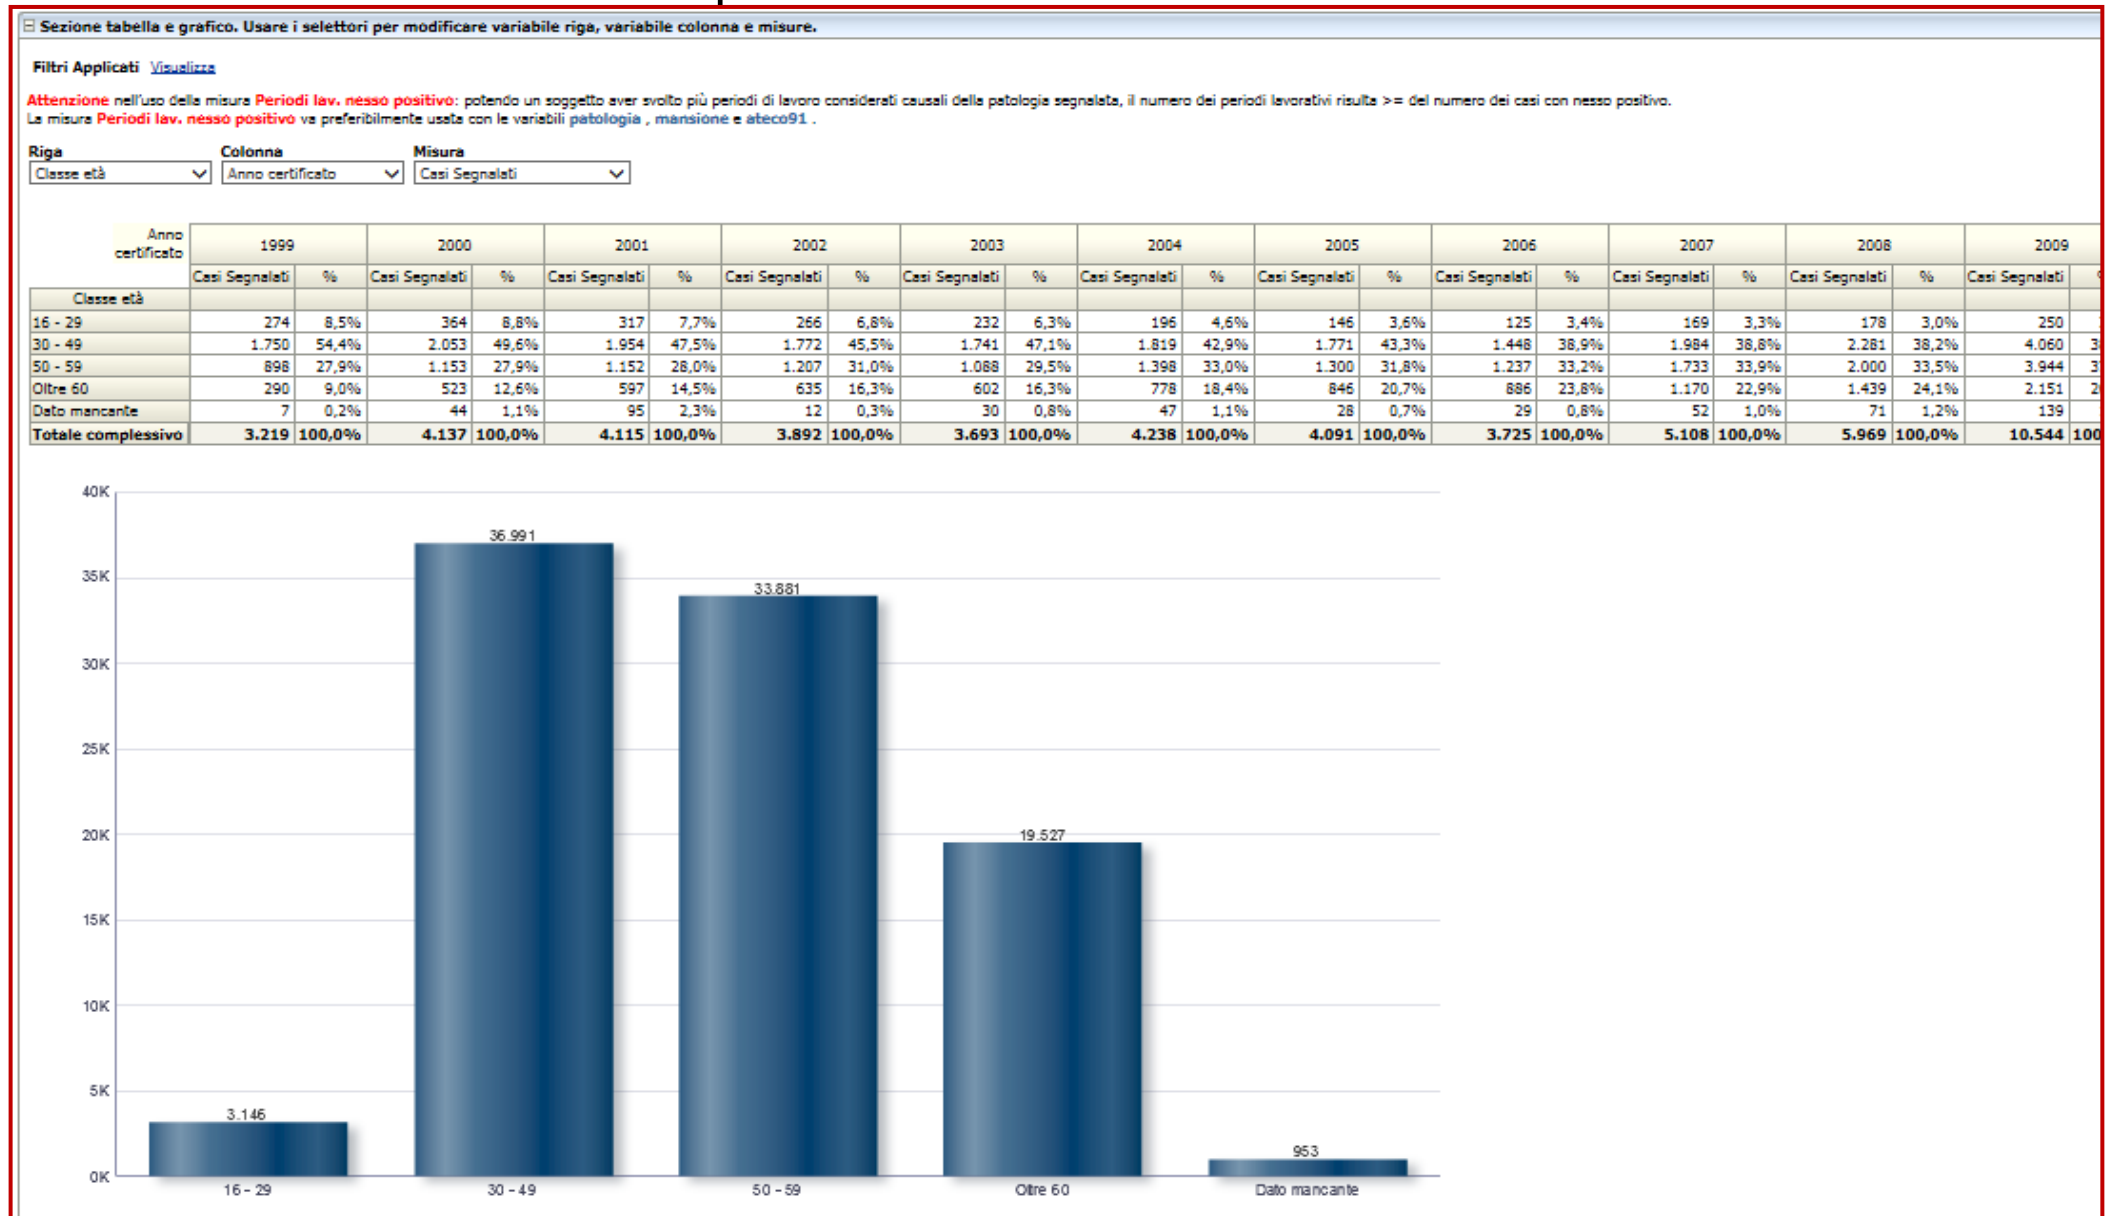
⊟ Sezione tabella e grafico. Usare i selettori per modificare variabile riga, variabile colonna e misure.

Filtri Applicati Visualizza

Attenzione nell'uso della misura Periodi lav. nesso positivo: potendo un soggetto aver svolto più periodi di lavoro considerati causali della patologia segnalata, il numero dei periodi lavorativi risulta >= del numero dei casi con nesso positivo.
La misura Periodi lav. nesso positivo va preferibilmente usata con le variabili patologia , mansione e ateco91 .

Riga
Classe età

Colonna
Anno certificato

Misura
Casi Segnalati

| Anno certificato | 1999 | | 2000 | | 2001 | | 2002 | | 2003 | | 2004 | | 2005 | | 2006 | | 2007 | | 2008 | | 2009 | |
|---|---|---|---|---|---|---|---|---|---|---|---|---|---|---|---|---|---|---|---|---|---|---|
| | Casi Segnalati | % | Casi Segnalati | % | Casi Segnalati | % | Casi Segnalati | % | Casi Segnalati | % | Casi Segnalati | % | Casi Segnalati | % | Casi Segnalati | % | Casi Segnalati | % | Casi Segnalati | % | Casi Segnalati | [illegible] |
| Classe età | | | | | | | | | | | | | | | | | | | | | | |
| 16 - 29 | 274 | 8,5% | 364 | 8,8% | 317 | 7,7% | 266 | 6,8% | 232 | 6,3% | 196 | 4,6% | 146 | 3,6% | 125 | 3,4% | 169 | 3,3% | 178 | 3,0% | 250 | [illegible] |
| 30 - 49 | 1.750 | 54,4% | 2.053 | 49,6% | 1.954 | 47,5% | 1.772 | 45,5% | 1.741 | 47,1% | 1.819 | 42,9% | 1.771 | 43,3% | 1.448 | 38,9% | 1.984 | 38,8% | 2.281 | 38,2% | 4.060 | 3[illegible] |
| 50 - 59 | 898 | 27,9% | 1.153 | 27,9% | 1.152 | 28,0% | 1.207 | 31,0% | 1.088 | 29,5% | 1.398 | 33,0% | 1.300 | 31,8% | 1.237 | 33,2% | 1.733 | 33,9% | 2.000 | 33,5% | 3.944 | 3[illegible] |
| Oltre 60 | 290 | 9,0% | 523 | 12,6% | 597 | 14,5% | 635 | 16,3% | 602 | 16,3% | 778 | 18,4% | 846 | 20,7% | 886 | 23,8% | 1.170 | 22,9% | 1.439 | 24,1% | 2.151 | 2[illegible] |
| Dato mancante | 7 | 0,2% | 44 | 1,1% | 95 | 2,3% | 12 | 0,3% | 30 | 0,8% | 47 | 1,1% | 28 | 0,7% | 29 | 0,8% | 52 | 1,0% | 71 | 1,2% | 139 | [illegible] |
| Totale complessivo | 3.219 | 100,0% | 4.137 | 100,0% | 4.115 | 100,0% | 3.892 | 100,0% | 3.693 | 100,0% | 4.238 | 100,0% | 4.091 | 100,0% | 3.725 | 100,0% | 5.108 | 100,0% | 5.969 | 100,0% | 10.544 | 100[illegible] |

40K
35K
30K
25K
20K
15K
10K
5K
0K

3.146
36.991
33.881
19.527
953

16 - 29
30 - 49
50 - 59
Oltre 60
Dato mancante